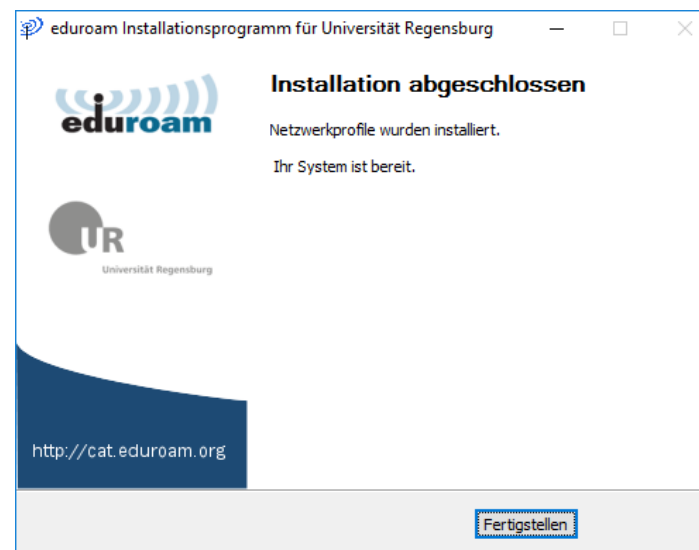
eduroam Installationsprogramm für Universität Regensburg

eduroam

UR
Universität Regensburg

http://cat.eduroam.org

Installation abgeschlossen

Netzwerkprofile wurden installiert.

Ihr System ist bereit.

Fertigstellen